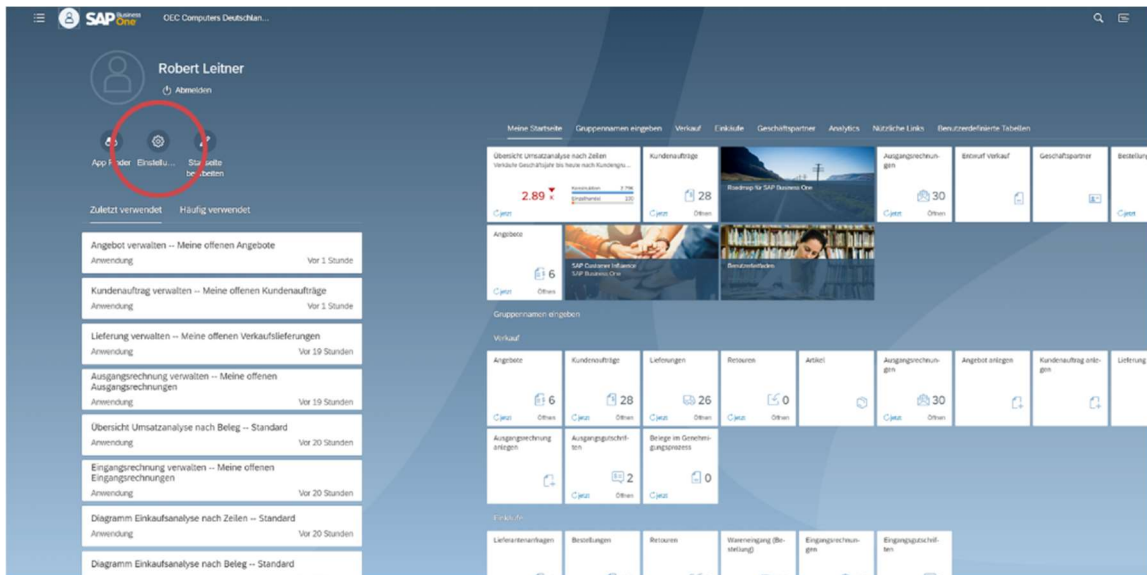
SAP Business One OEC Computers Deutschlan...

Robert Leitner
Abmelden

App Finder Einstellu... Startseite bearbeiten

Zuletzt verwendet Häufig verwendet

Angebot verwalten -- Meine offenen Angebote
Anwendung Vor 1 Stunde

Kundenauftrag verwalten -- Meine offenen Kundenaufträge
Anwendung Vor 1 Stunde

Lieferung verwalten -- Meine offenen Verkaufslieferungen
Anwendung Vor 19 Stunden

Ausgangsrechnung verwalten -- Meine offenen Ausgangsrechnungen
Anwendung Vor 19 Stunden

Übersicht Umsatzanalyse nach Beleg -- Standard
Anwendung Vor 20 Stunden

Eingangsrechnung verwalten -- Meine offenen Eingangsrechnungen
Anwendung Vor 20 Stunden

Diagramm Einkaufsanalyse nach Zeilen -- Standard
Anwendung Vor 20 Stunden

Diagramm Einkaufsanalyse nach Beleg -- Standard

Meine Startseite Gruppennamen eingeben Verkauf Einkäufe Geschäftspartner Analytics Nützliche Links Benutzerdefinierte Tabellen

Übersicht Umsatzanalyse nach Zeilen
Verkäufe Geschäftsjahr bis heute nach Kundengru...
2.89 K
Jetzt

Kundenaufträge
28
Jetzt Offen

Roadmap für SAP Business One

Ausgangsrechnungen
30
Jetzt Offen

Entwurf Verkauf

Geschäftspartner

Bestellun

Jetzt

Angebote
6
Jetzt Offen

SAP Customer Influence
SAP Business One

Benutzerleitfaden

Gruppennamen eingeben

Verkauf

Angebote
6
Jetzt Offen

Kundenaufträge
28
Jetzt Offen

Lieferungen
26
Jetzt Offen

Retouren
0
Jetzt Offen

Artikel

Ausgangsrechnungen
30
Jetzt Offen

Angebot anlegen

Kundenauftrag anlegen

Lieferung

Ausgangsrechnung anlegen

Ausgangsgutschriften
2
Jetzt Offen

Belege im Genehmigungsprozess
0
Jetzt

Einkäufe

Lieferantenanfragen

Bestellungen

Retouren

Wareneingang (Bestellung)

Eingangsrechnungen

Eingangsgutschriften